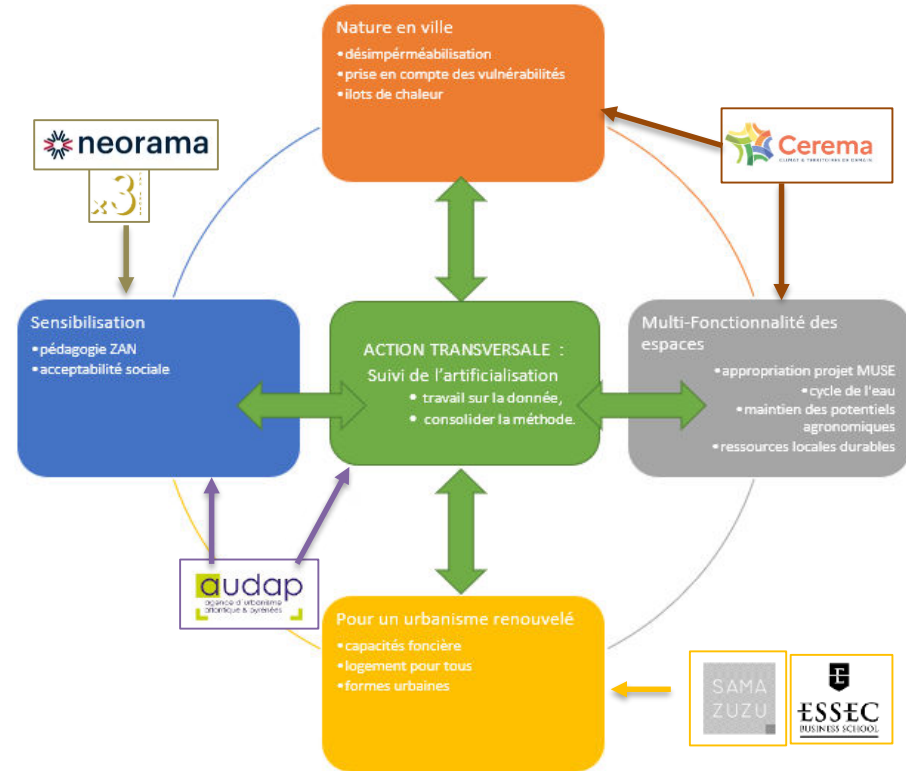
Nature en ville
• désimpérméabilisation
• prise en compte des vulnérabilités
• ilots de chaleur

neorama

x3

Cerema
CLIMAT & TERRITOIRES DE DEMAIN

Sensibilisation
• pédagogie ZAN
• acceptabilité sociale

ACTION TRANSVERSALE :
Suivi de l'artificialisation
• travail sur la donnée,
• consolider la méthode.

Multi-Fonctionnalité des espaces
• appropriation projet MUSE
• cycle de l'eau
• maintien des potentiels agronomiques
• ressources locales durables

audap
agence d'urbanisme atlantique & pyrénées

Pour un urbanisme renouvelé
• capacités foncière
• logement pour tous
• formes urbaines

SAMA ZUZU

ESSEC BUSINESS SCHOOL